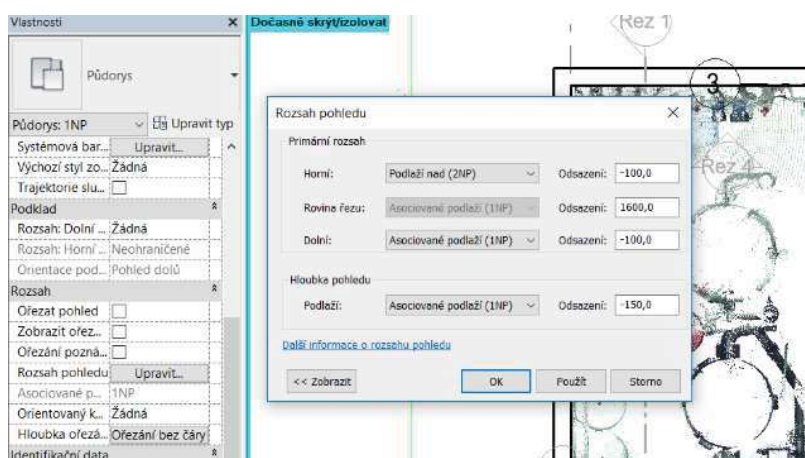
Vlastnosti
Půdorys
Půdorys: 1NP
Upravit typ
Systémová bar... Upravit...
Výchozí styl zo... Žádná
Trajektorie slu...
Podklad
Rozsah: Dolní ... Žádná
Rozsah: Horní ... Neohraničené
Orientace pod... Pohled dolů
Rozsah
Ořezat pohled
Zobrazit ořez...
Ořezání pozná...
Rozsah pohledu Upravit...
Asociované p... 1NP
Orientovaný k... Žádná
Hloubka ořezá... Ořezání bez čáry
Identifikační data

Dočasně skrýt/izolovat

Řez 1
3
Řez 4

Rozsah pohledu
Primární rozsah
Horní: Podlaží nad (2NP) Odsazení: -100,0
Rovina řezu: Asociované podlaží (1NP) Odsazení: 1600,0
Dolní: Asociované podlaží (1NP) Odsazení: -100,0
Hloubka pohledu
Podlaží: Asociované podlaží (1NP) Odsazení: -150,0
Další informace o rozsahu pohledu
<< Zobrazit
OK
Použít
Storno